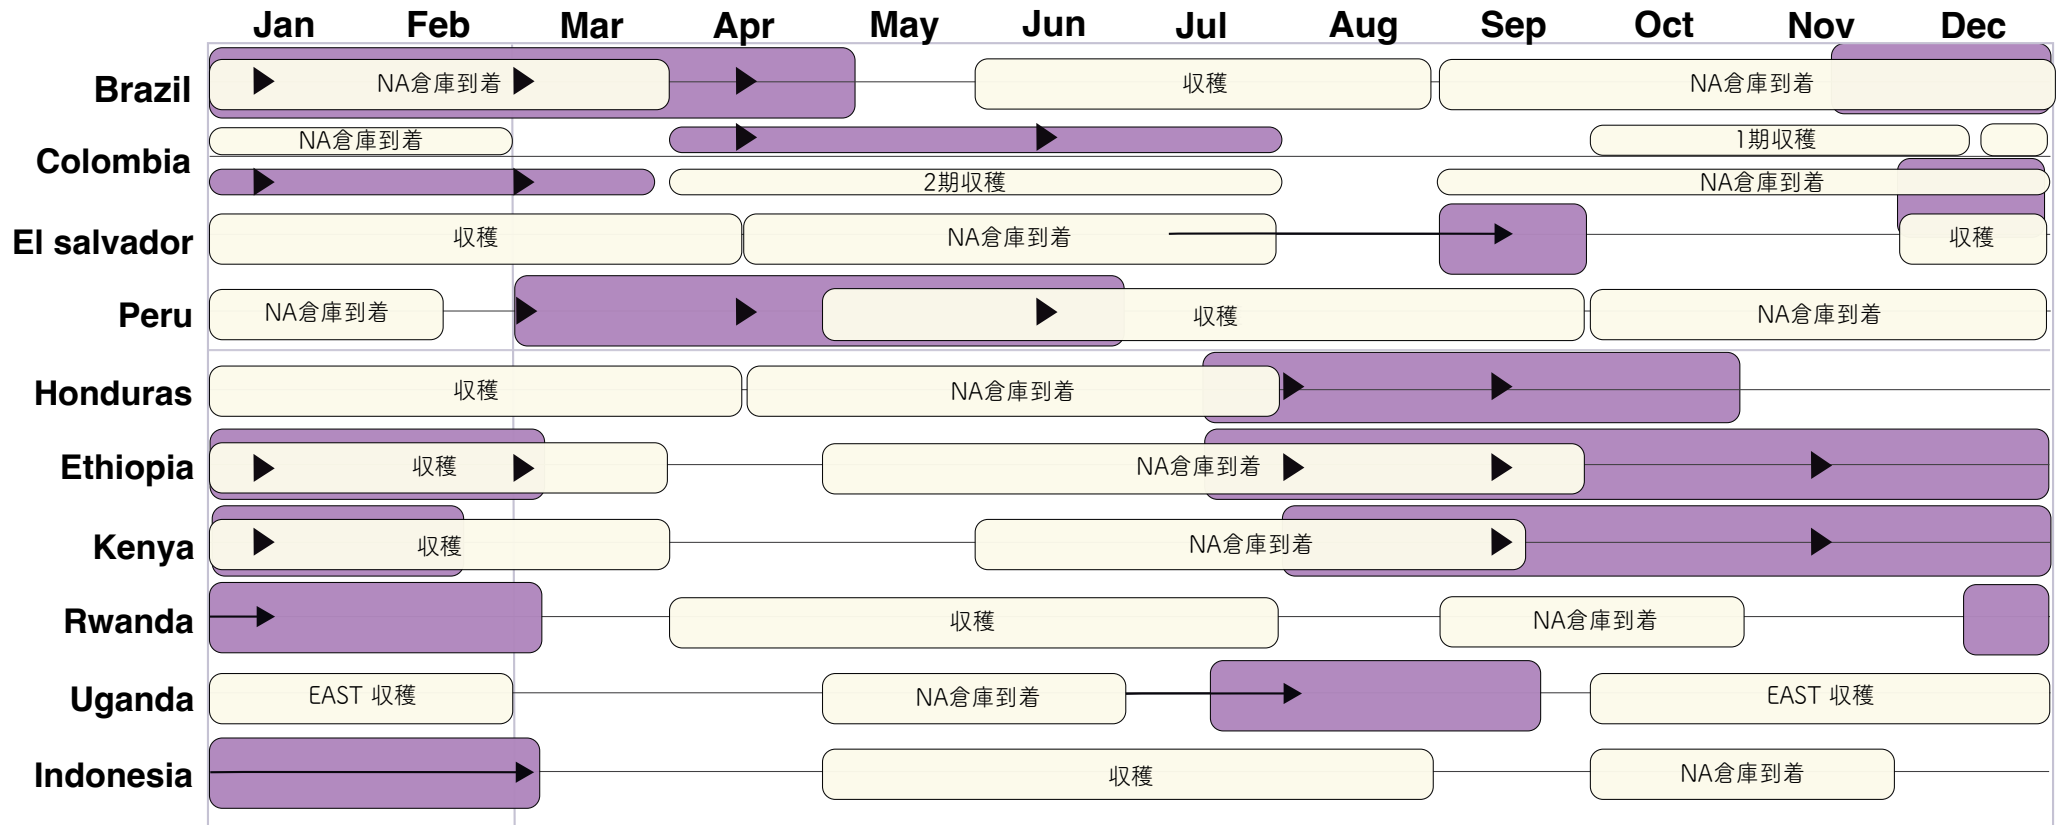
Jan Feb Mar Apr May Jun Jul Aug Sep Oct Nov Dec

Brazil
NA倉庫到着
収穫
NA倉庫到着

Colombia
NA倉庫到着
1期収穫
2期収穫
NA倉庫到着

El salvador
収穫
NA倉庫到着
収穫

Peru
NA倉庫到着
収穫
NA倉庫到着

Honduras
収穫
NA倉庫到着

Ethiopia
収穫
NA倉庫到着

Kenya
収穫
NA倉庫到着

Rwanda
収穫
NA倉庫到着

Uganda
EAST 収穫
NA倉庫到着
EAST 収穫

Indonesia
収穫
NA倉庫到着